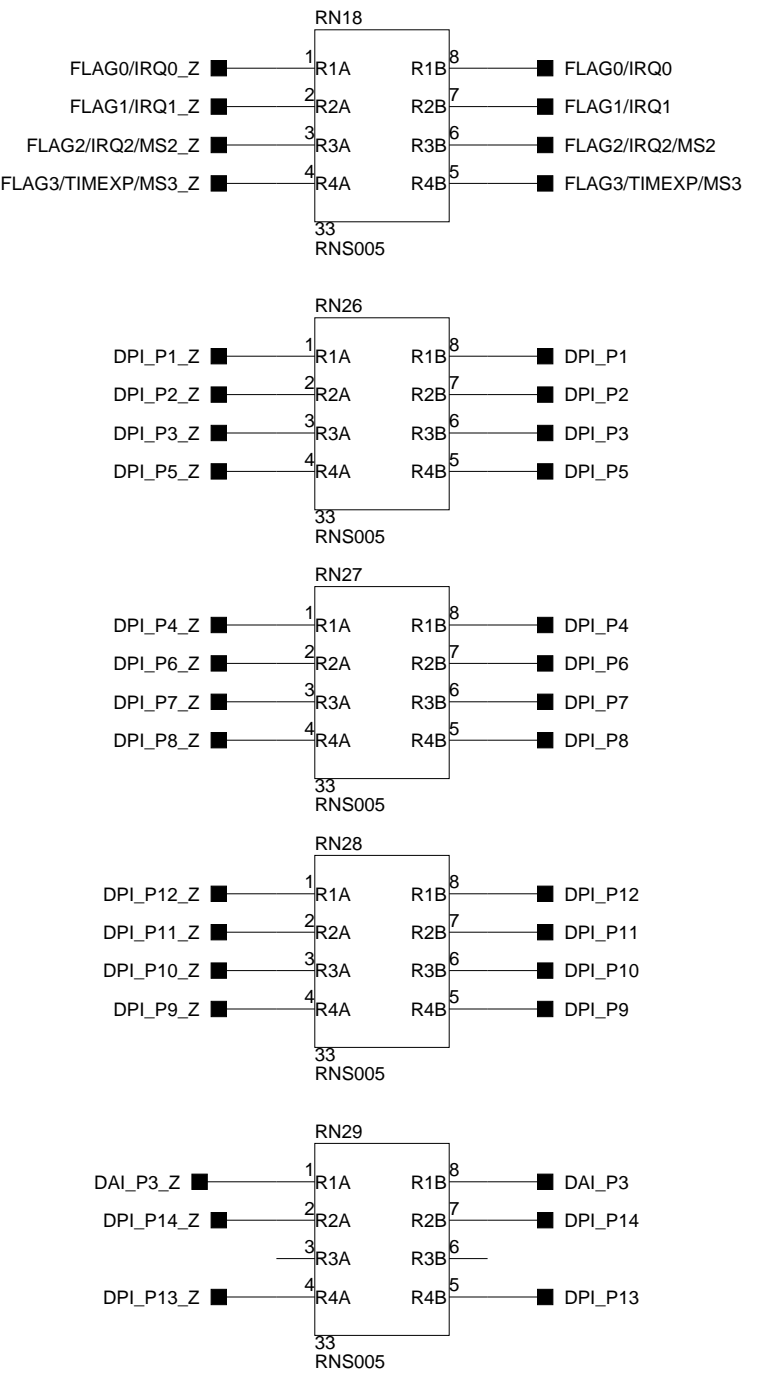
RN18

FLAG0/IRQ0_Z 1 R1A R1B 8 FLAG0/IRQ0
FLAG1/IRQ1_Z 2 R2A R2B 7 FLAG1/IRQ1
FLAG2/IRQ2/MS2_Z 3 R3A R3B 6 FLAG2/IRQ2/MS2
FLAG3/TIMEXP/MS3_Z 4 R4A R4B 5 FLAG3/TIMEXP/MS3

33
RNS005

RN26

DPI_P1_Z 1 R1A R1B 8 DPI_P1
DPI_P2_Z 2 R2A R2B 7 DPI_P2
DPI_P3_Z 3 R3A R3B 6 DPI_P3
DPI_P5_Z 4 R4A R4B 5 DPI_P5

33
RNS005

RN27

DPI_P4_Z 1 R1A R1B 8 DPI_P4
DPI_P6_Z 2 R2A R2B 7 DPI_P6
DPI_P7_Z 3 R3A R3B 6 DPI_P7
DPI_P8_Z 4 R4A R4B 5 DPI_P8

33
RNS005

RN28

DPI_P12_Z 1 R1A R1B 8 DPI_P12
DPI_P11_Z 2 R2A R2B 7 DPI_P11
DPI_P10_Z 3 R3A R3B 6 DPI_P10
DPI_P9_Z 4 R4A R4B 5 DPI_P9

33
RNS005

RN29

DAI_P3_Z 1 R1A R1B 8 DAI_P3
DPI_P14_Z 2 R2A R2B 7 DPI_P14
3 R3A R3B 6
DPI_P13_Z 4 R4A R4B 5 DPI_P13

33
RNS005